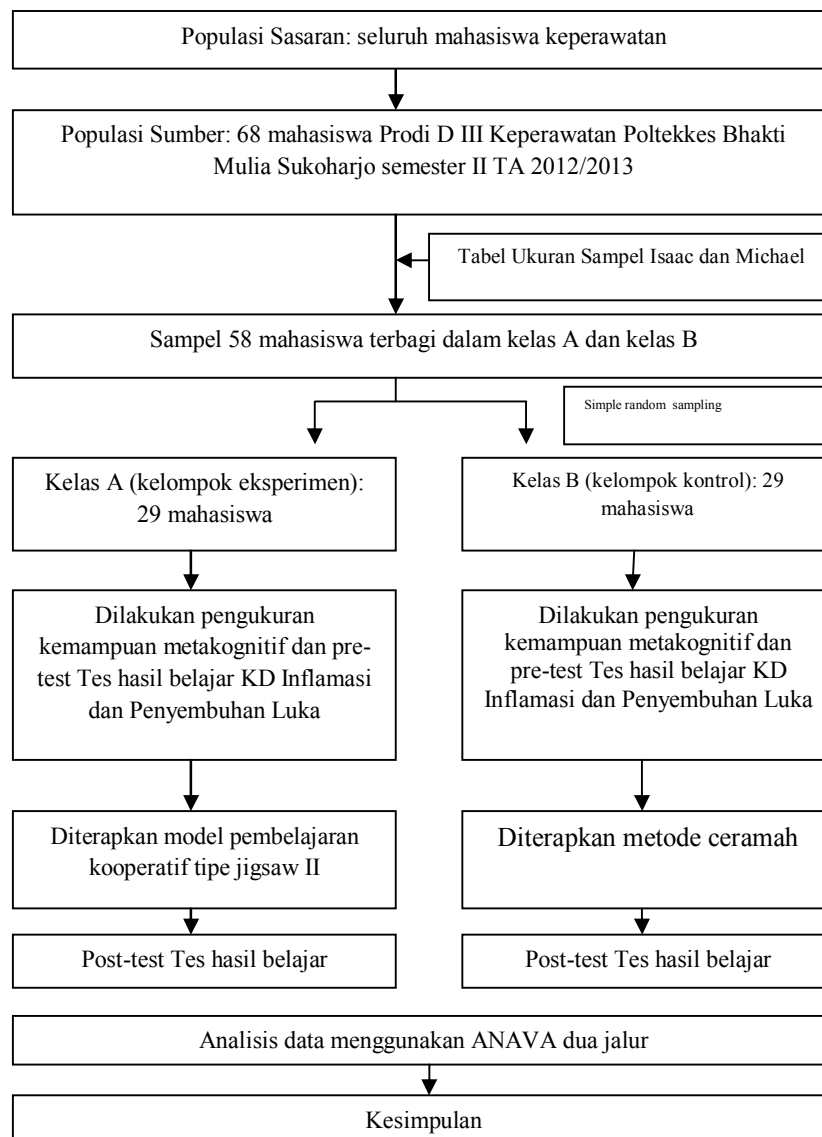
Populasi Sasaran: seluruh mahasiswa keperawatan

Populasi Sumber: 68 mahasiswa Prodi D III Keperawatan Poltekkes Bhakti Mulia Sukoharjo semester II TA 2012/2013

Tabel Ukuran Sampel Isaac dan Michael

Sampel 58 mahasiswa terbagi dalam kelas A dan kelas B

Simple random sampling

Kelas A (kelompok eksperimen): 29 mahasiswa

Kelas B (kelompok kontrol): 29 mahasiswa

Dilakukan pengukuran kemampuan metakognitif dan pre-test Tes hasil belajar KD Inflamasi dan Penyembuhan Luka

Dilakukan pengukuran kemampuan metakognitif dan pre-test Tes hasil belajar KD Inflamasi dan Penyembuhan Luka

Diterapkan model pembelajaran kooperatif tipe jigsaw II

Diterapkan metode ceramah

Post-test Tes hasil belajar

Post-test Tes hasil belajar

Analisis data menggunakan ANAVA dua jalur

Kesimpulan